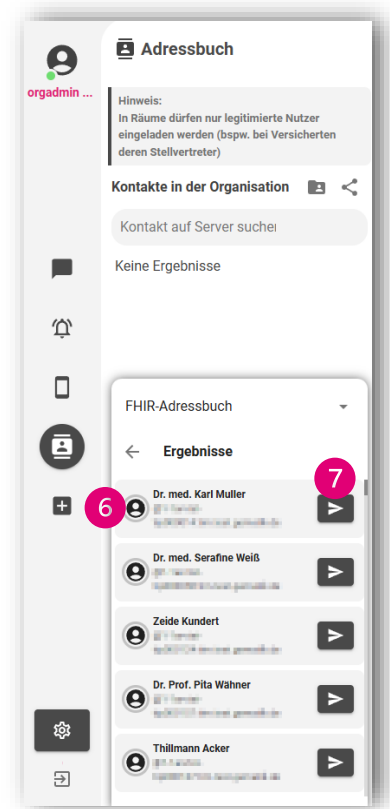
orgadmin ...

Adressbuch

Hinweis:
In Räume dürfen nur legitimierte Nutzer eingeladen werden (bspw. bei Versicherten deren Stellvertreter)

Kontakte in der Organisation

Kontakt auf Server sucher

Keine Ergebnisse

FHIR-Adressbuch

Ergebnisse

6

7

Dr. med. Karl Muller
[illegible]
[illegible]

Dr. med. Serafine Weiß
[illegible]
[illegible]

Zeide Kundert
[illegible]
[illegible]

Dr. Prof. Pita Wähner
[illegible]
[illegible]

Thillmann Acker
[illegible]
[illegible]